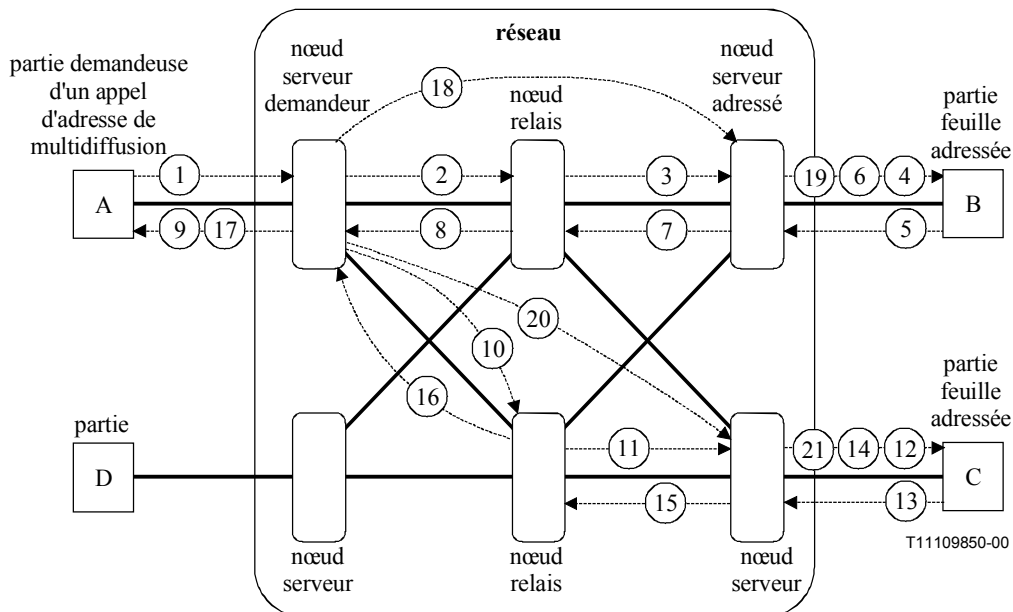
réseau

partie demandeuse d'un appel d'adresse de multidiffusion

nœud serveur demandeur

nœud relais

nœud serveur adressé

partie feuille adressée

18

1

2

3

19

6

4

A

B

9

17

8

7

5

20

10

16

partie feuille adressée

partie

D

11

21

14

12

C

15

13

T11109850-00

nœud serveur

nœud relais

nœud serveur